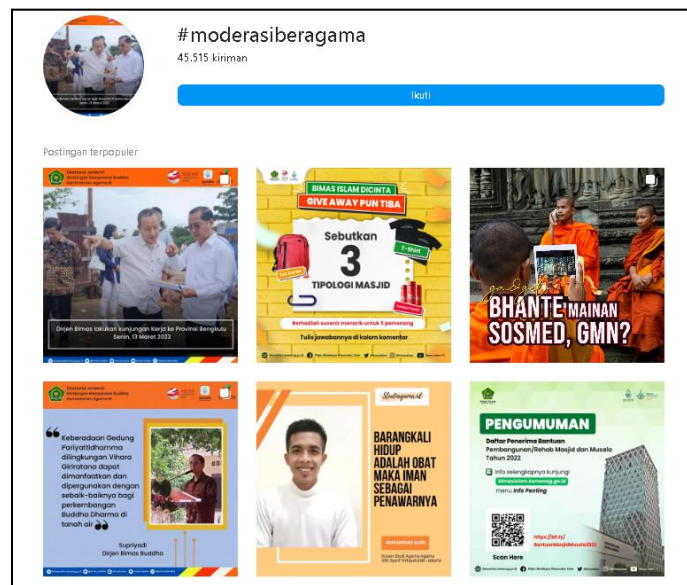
#moderasiberagama
45.515 kiriman

Ikuti

Postingan terpopuler

Direktorat Jenderal Bimbingan Masyarakat Buddha Kementerian Agama RI

Dirjen Bimas lakukan kunjungan Kerja ke Provinsi Bengkulu Senin, 13 Maret 2023

BIMAS ISLAM DICINTA
GIVE AWAY PUN TIBA

Sebutkan
3
TIPOLOGI MASJID

T-Shirt

Berhadiah suvenir menarik untuk 5 pemenang

Tulis jawabannya di kolom komentar

BHANTE MAINAN SOSMED, GMN?

Direktorat Jenderal Bimbingan Masyarakat Buddha Kementerian Agama RI

Keberadaan Gedung Pariyattidhamma dilingkungan Vihara Giriratana dapat dimanfaatkan dan dipergunakan dengan sebaik-baiknya bagi perkembangan Buddha Dharma di tanah air

Supriyadi
Dirjen Bimas Buddha

Studiagama.id

BARANGKALI HIDUP ADALAH OBAT MAKA IMAN SEBAGAI PENAWARNYA

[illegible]

PENGUMUMAN

Daftar Penerima Bantuan Pembangunan/Rehab Masjid dan Musala Tahun 2022

Info selengkapnya kunjungi
bimasislam.kemenag.go.id
menu Info Penting

Scan Here

https://bit.ly/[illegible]